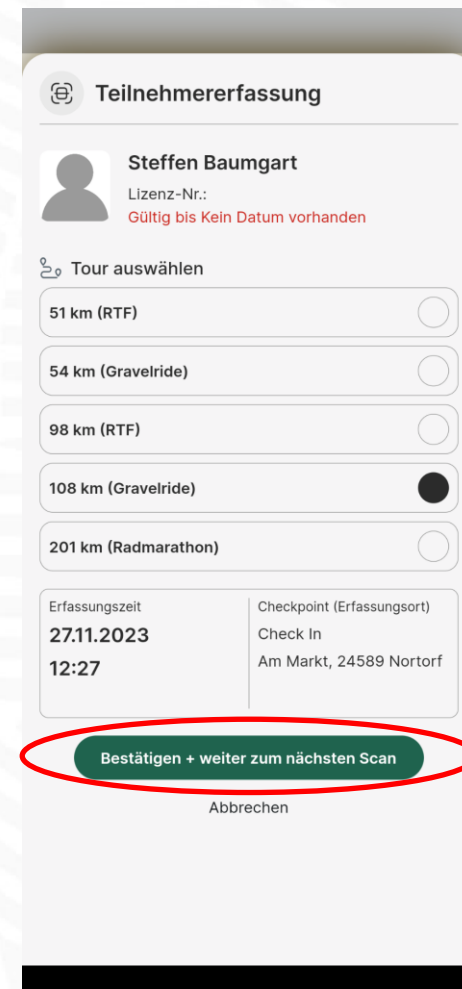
Teilnehmererfassung

Steffen Baumgart
Lizenz-Nr.:
Gültig bis Kein Datum vorhanden

Tour auswählen

51 km (RTF)

54 km (Gravelride)

98 km (RTF)

108 km (Gravelride)

201 km (Radmarathon)

| Erfassungszeit | Checkpoint (Erfassungsort) |
|---|---|
| 27.11.2023 12:27 | Check In Am Markt, 24589 Nortorf |

Bestätigen + weiter zum nächsten Scan

Abbrechen